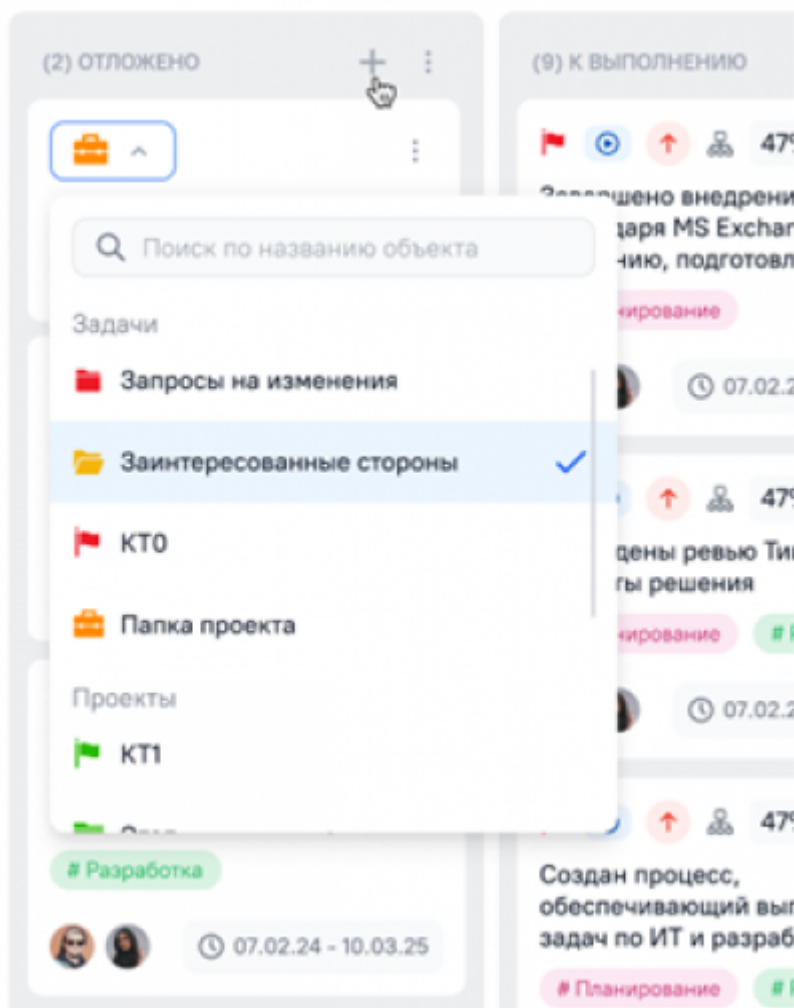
(2) ОТЛОЖЕНО

Поиск по названию объекта

Задачи

Запросы на изменения

Заинтересованные стороны

КТ0

Папка проекта

Проекты

КТ1

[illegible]

# Разработка

07.02.24 - 10.03.25

(9) К ВЫПОЛНЕНИЮ

47

Завершено внедрени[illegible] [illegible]даря MS Exchan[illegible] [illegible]нию, подготовл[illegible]

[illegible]нирование

07.02.2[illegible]

47

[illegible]дены ревью Ти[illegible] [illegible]ты решения

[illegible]нирование

07.02.2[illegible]

47

Создан процесс, обеспечивающий вы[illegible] задач по ИТ и разраб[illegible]

# Планирование